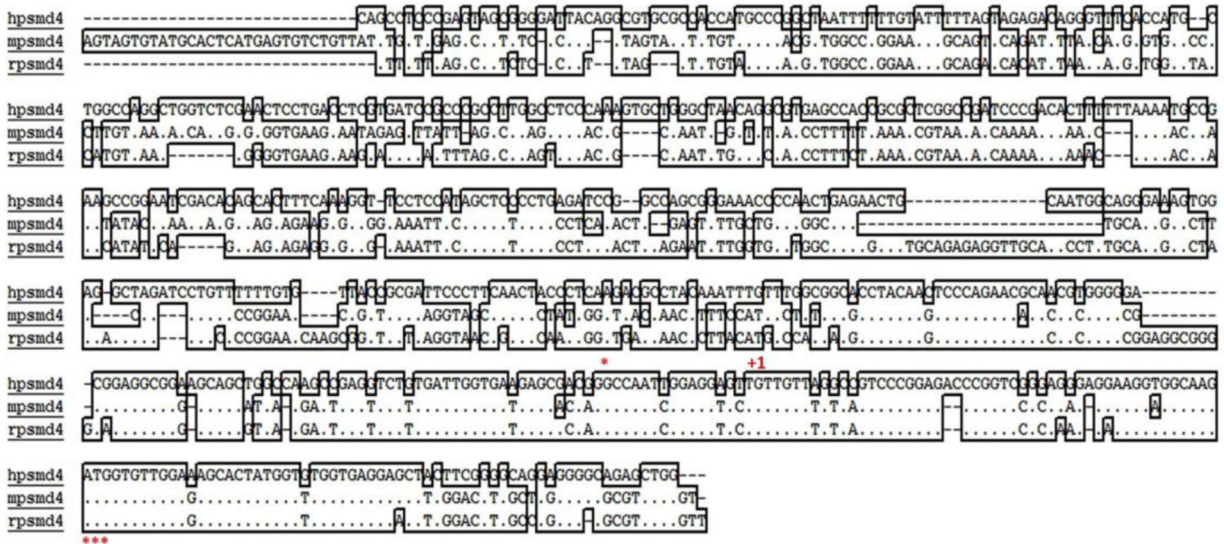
hpsmd4 ------------------------------------CAGCCTCCGAGTAGGGGGATTACAGGCGTGCGCCACCATGCCCGGCTAATTTTTTGTATTTTTAGTAGAGACAGGGTTTCACCATG--C
mpsmd4 AGTAGTGTATGCACTCATGAGTGTCTGTTAT.TG.T.GAG.C..T.TC--.C..-.TAGTA..T.TGT......AGG.TGGCC.GGAA...GCAGT.CAGAT.TTA.CA.G.GTG..CC.
rpsmd4 ------------------------------------TT.TT.AG.C..TCTC--.C..T--.TAG--..T.TGTA....A.G.TGGCC.GGAA...GCAGA.CACAT.TAA..A.G.TGG..TA.

hpsmd4 TGGCCAGGCTGGTCTCGAACTCCTGACCTCGTGATGCGCCCGCCTTGGCCTCCCAAAGTGCTGGGCTAACAGGCGTGAGCCACCGCGCCTCGGCCGATCCCGACACTTTTTTAAAATGCCG
mpsmd4 CTTGT.AA.A.CA..G.G.GGTGAAG.AATAGAG.TTATT-AG.C..AG.....AC.G----C.AAT.G.T.A.CCTTTTT.AAA.CGTAA.A.CAAAA....AA.C----....AC..A
rpsmd4 CATGT.AA.-------GGGGTGAAG.AAG.A....A.TTTAG.C..AGT.....AC.G----C.AAT.TG...G.A.CCTTTCT.AAA.CGTAA.A.CAAAA....AAAC----....AC..A

hpsmd4 AAGCCGGAATCGACACAGCACTTTCAAAGGT-TCCTCCATAGCTCCCCTGAGATCCG--GCCAGCCGGAAACCCCAACTGAGAACTG----------------CAATGGCAGGGAAAGTGG
mpsmd4 ..TATAC..AA..A.G..AG.AGAAG.G..GG.AAATT.C.....T....CCTCA.ACT.-GAGT.TTGCTG...GGC...-------------------------TGCA..G..CTT
rpsmd4 ..CATAT.CA----G..AG.AGAGG.G..G.AAATT.C.....T....CCT...ACT..AGAAT.TTGGTG..TGGC....G...TGCAGAGAGGTTGCA...CCT.TGCA..G..CTA

hpsmd4 AG-GCTAGATCCTGTTTTTTGTG----TTACCGCGATTCCCTTCAACTACCCTCAAGACGCTACAAATTTGTTTGGCGGCACCTACAACTCCCAGAACGCAACCGGGGGA--------
mpsmd4 .----C..--.....CCGGAA.------C.G.T....AGGTAGC......CTAT.GG.T.AC.AAC.TTTCCAT..CT.T....G.........G.........A..C...C....CG--------
rpsmd4 ..A.......C.CCGGAA.CAAGCGG.T..T.AGGTAAC.G.....CAA..GG.TAA..AAC.CTTACATG.GCA..A.G.........G...................C..C....CGGAGGCGGG

*   +1

hpsmd4 -CGGAGGCGGAAGCAGCTGGCCAAGCCGAGGTCTGTGATTGGTGAAGAGCGACGGGCCAATTGGAGGAGTTGTTGTTAGGCCGTCCCGGAGACCCGGTCGGGAGGGAGGAAGGTGGCAAG
mpsmd4 -.........G......AT.A-.GA.T...T...T.........T....AC.A.......C.....T.C..........T.T.A...........-...........C.C..A..-......A......
rpsmd4 G.A.......G......GT.A-.GA.T...T...T.........T.....C.A.......C.....T.C..........T.T.A...........--..........C.C.AA..A.............

hpsmd4 ATGGTGTTGGAAAGCACTATGGTGTGGTGAGGAGCTACTTCGCGCCAGGAGGGGCAGAGCTGG---
mpsmd4 ...........G.........T...........T.GGAC.T.GCT.G.....GCGT....GT-
rpsmd4 ...........G.........T.........A..T.GGAC.T.GCC.G....GCGT....GTT
***